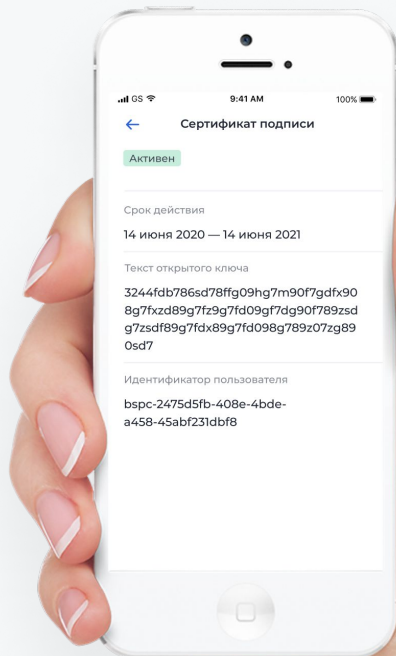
GS 9:41 AM 100%

Сертификат подписи

Активен

Срок действия

14 июня 2020 — 14 июня 2021

Текст открытого ключа

3244fdb786sd78ffg09hg7m90f7gdfx908g7fxzd89g7fz9g7fd09gf7dg90f789zsdg7zsdf89g7fdx89g7fd098g789z07zg890sd7

Идентификатор пользователя

bspc-2475d5fb-408e-4bde-a458-45abf231dbf8